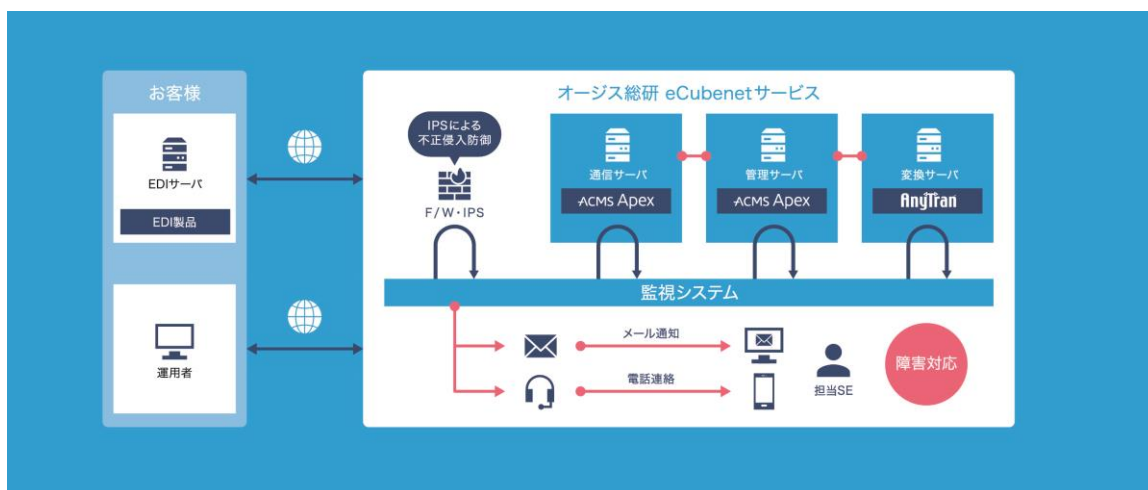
お客様

EDIサーバ

EDI製品

運用者

オージス総研 eCubenetサービス

IPSによる
不正侵入防御

F/W・IPS

通信サーバ

ACMS Apex

管理サーバ

ACMS Apex

変換サーバ

AnyTran

監視システム

メール通知

電話連絡

担当SE

障害対応